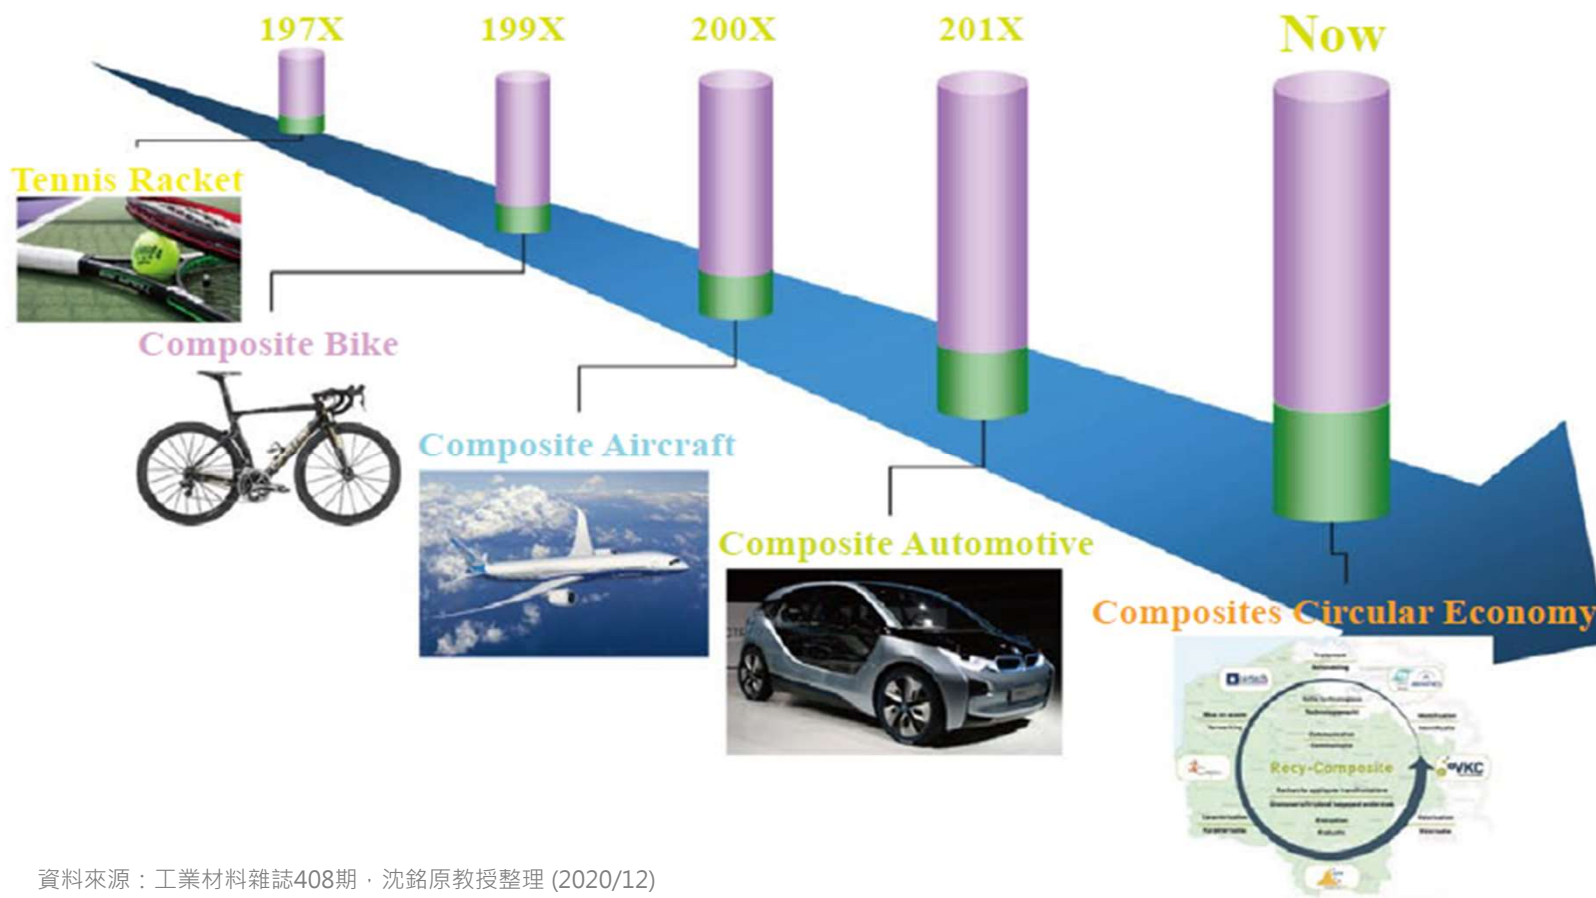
197X

199X

200X

201X

Now

Tennis Racket

Composite Bike

Composite Aircraft

Composite Automotive

Composites Circular Economy

Recy-Composite

VKC

資料來源：工業材料雜誌408期，沈銘原教授整理 (2020/12)